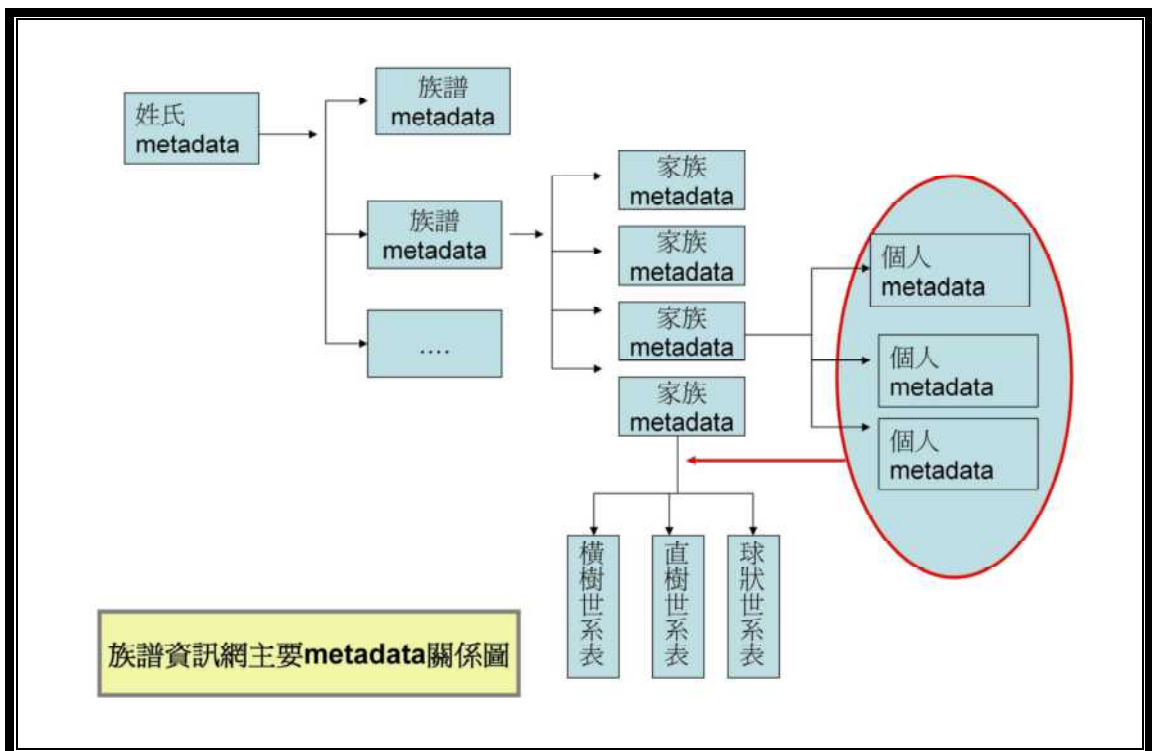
姓氏
metadata

族譜
metadata

族譜
metadata

....

家族
metadata

家族
metadata

家族
metadata

家族
metadata

個人
metadata

個人
metadata

個人
metadata

橫樹世系表

直樹世系表

球狀世系表

族譜資訊網主要metadata關係圖